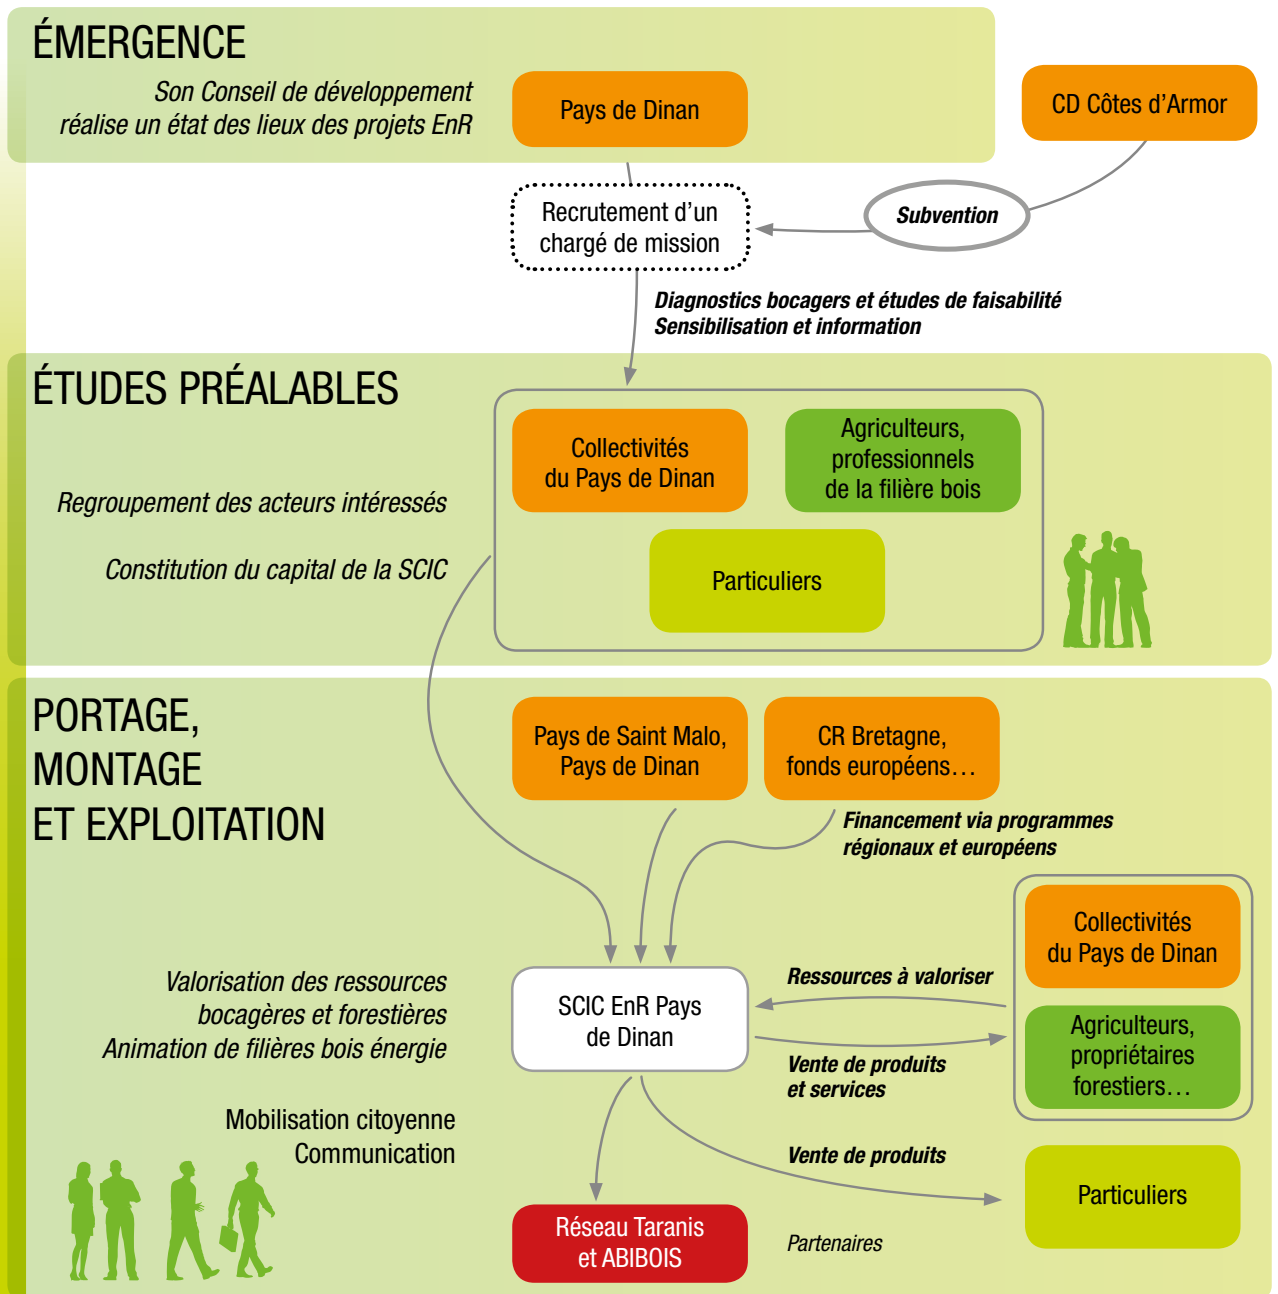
ÉMERGENCE

Son Conseil de développement réalise un état des lieux des projets EnR

Pays de Dinan

CD Côtes d'Armor

Recrutement d'un chargé de mission

Subvention

Diagnostics bocagers et études de faisabilité
Sensibilisation et information

ÉTUDES PRÉALABLES

Regroupement des acteurs intéressés

Constitution du capital de la SCIC

Collectivités du Pays de Dinan

Agriculteurs, professionnels de la filière bois

Particuliers

PORTAGE, MONTAGE ET EXPLOITATION

Pays de Saint Malo, Pays de Dinan

CR Bretagne, fonds européens…

Financement via programmes régionaux et européens

Collectivités du Pays de Dinan

Agriculteurs, propriétaires forestiers…

Valorisation des ressources bocagères et forestières
Animation de filières bois énergie

SCIC EnR Pays de Dinan

Ressources à valoriser

Vente de produits et services

Mobilisation citoyenne
Communication

Vente de produits

Particuliers

Réseau Taranis et ABIBOIS

Partenaires